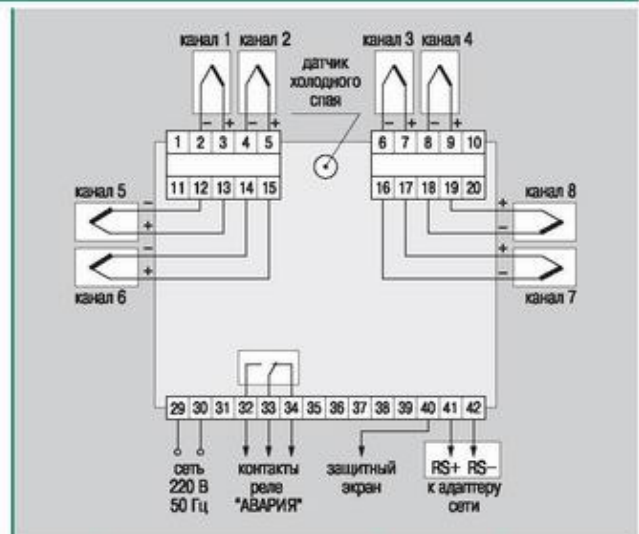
канал 1 канал 2

датчик холодного спая

канал 3 канал 4

– + – +

– + – +

1 2 3 4 5

6 7 8 9 10

11 12 13 14 15

16 17 18 19 20

канал 5

–

+

–

+

канал 6

канал 8

+

–

+

–

канал 7

29 30 31 32 33 34 35 36 37 38 39 40 41 42

сеть 220 В 50 Гц

контакты реле "АВАРИЯ"

защитный экран

RS+ RS–

к адаптеру сети